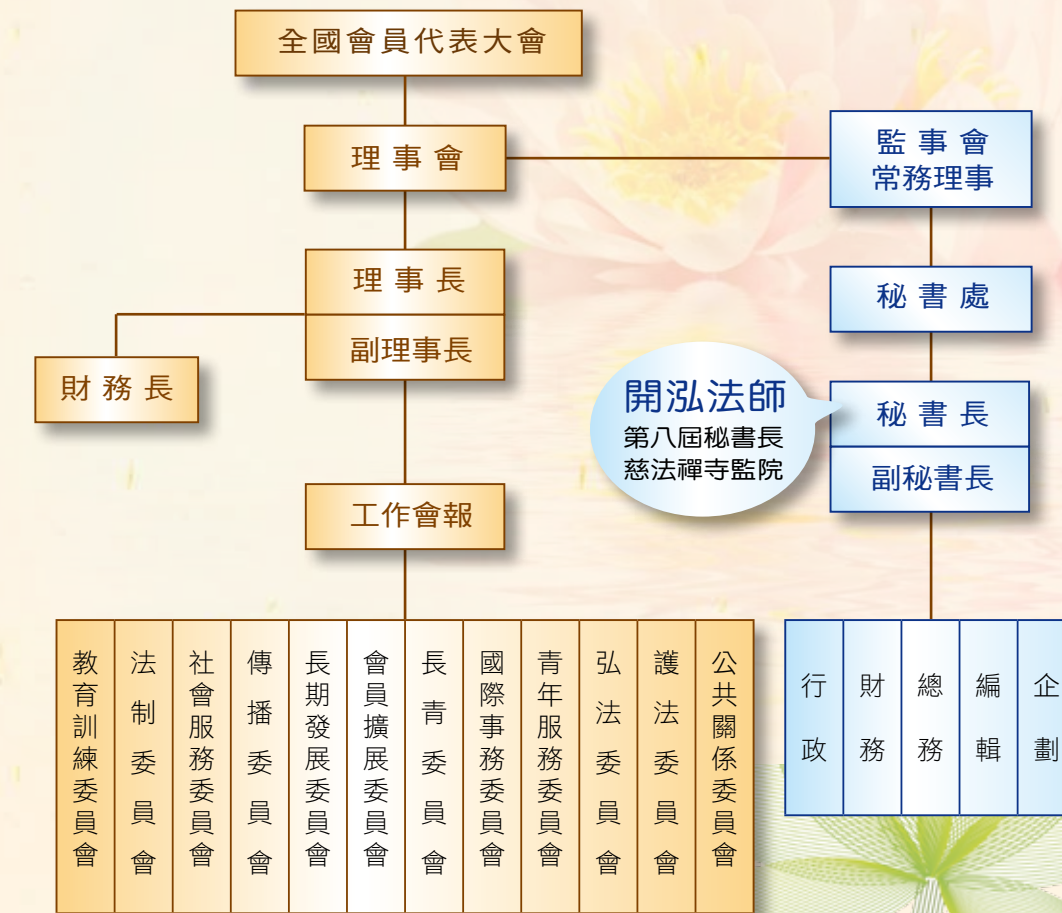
全國會員代表大會

理事會

監事會
常務理事

理事長

副理事長

財務長

秘書處

開泓法師
第八屆秘書長
慈法禪寺監院

秘書長

副秘書長

工作會報

教育訓練委員會

法制委員會

社會服務委員會

傳播委員會

長期發展委員會

會員擴展委員會

長青委員會

國際事務委員會

青年服務委員會

弘法委員會

護法委員會

公共關係委員會

行政

財務

總務

編輯

企劃